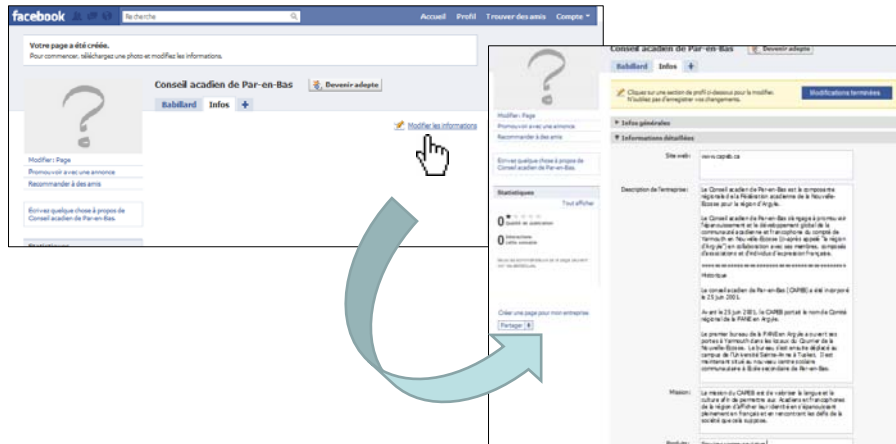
facebook

Recherche

Accueil Profil Trouver des amis Compte

Votre page a été créée.
Pour commencer, téléchargez une photo et modifiez les informations.

Conseil acadien de Par-en-Bas

Devenir adepte

Babillard Infos +

Modifier les informations

Modifier : Page
Promouvoir avec une annonce
Recommander à des amis

Écrivez quelque chose à propos de Conseil acadien de Par-en-Bas.

Statistiques

Conseil acadien de Par-en-Bas

Devenir adepte

Babillard Infos

Cliquez sur une section de profil ci-dessous pour la modifier. N'oubliez pas d'enregistrer vos changements.

Modifications terminées

Modifier : Page
Promouvoir avec une annonce
Recommander à des amis

Écrivez quelque chose à propos de Conseil acadien de Par-en-Bas.

Statistiques

Tout afficher

0 Qualité de publication

0 Interactions cette semaine

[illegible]

Créer une page pour mon entreprise

Partager

▶ Infos générales

▼ Informations détaillées

Site web : www.capeb.ca

Description de l'entreprise : Le Conseil acadien de Par-en-Bas est la composante régionale de la Fédération acadienne de la Nouvelle-Écosse pour la région d'Argyle.

Le Conseil acadien de Par-en-Bas s'engage à promouvoir l'épanouissement et le développement global de la communauté acadienne et francophone du comté de Yarmouth en Nouvelle-Écosse (ci-après appelé "la région d'Argyle") en collaboration avec ses membres, composés d'associations et d'individus d'expression française.

******************************

Historique

Le conseil acadien de Par-en-Bas (CAPEB) a été incorporé le 25 juin 2001.

Avant le 25 juin 2001, le CAPEB portait le nom de Comité régional de la FANE en Argyle.

Le premier bureau de la FANE en Argyle a ouvert ses portes à Yarmouth dans les locaux du Courrier de la Nouvelle-Écosse. Le bureau s'est ensuite déplacé au campus de l'Université Sainte-Anne à Tusket. Il est maintenant situé au nouveau centre scolaire communautaire à l'École secondaire de Par-en-Bas.

Mission : La mission du CAPEB est de valoriser la langue et la culture afin de permettre aux Acadiens et francophones de la région d'affirmer leur identité en s'épanouissant pleinement en français et en rencontrant les défis de la société que cela suppose.

Produits : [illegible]